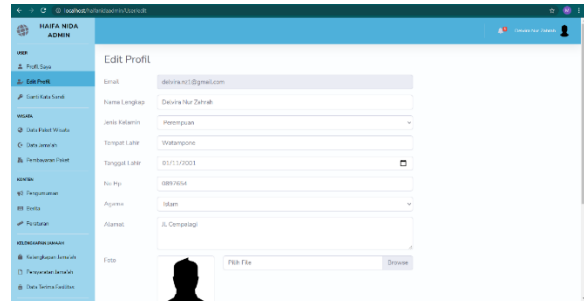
localhost/haifanida/admin/Userredit

HAIFA NIDA ADMIN

USER

Profil Saya

Edit Profil

Ganti Kata Sandi

WISATA

Data Paket Wisata

Data Jamaah

Pembayaran Paket

KEGIATAN

Pengumuman

Berita

Peraturan

KELENGKAPAN JAMAAH

Kelengkapan Jamaah

Penyerahan Jamaah

Data Terima Fasilitas

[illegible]

Edit Profil

Email | delvira.nz1@gmail.com

Nama Lengkap | Delvira Nur Zahrah

Jenis Kelamin | Perempuan

Tempat Lahir | Watampone

Tanggal Lahir | 01/11/2001

No Hp | 0897654

Agama | Islam

Alamat | Jl. Cempalagi

Foto | Pilih File | Browse